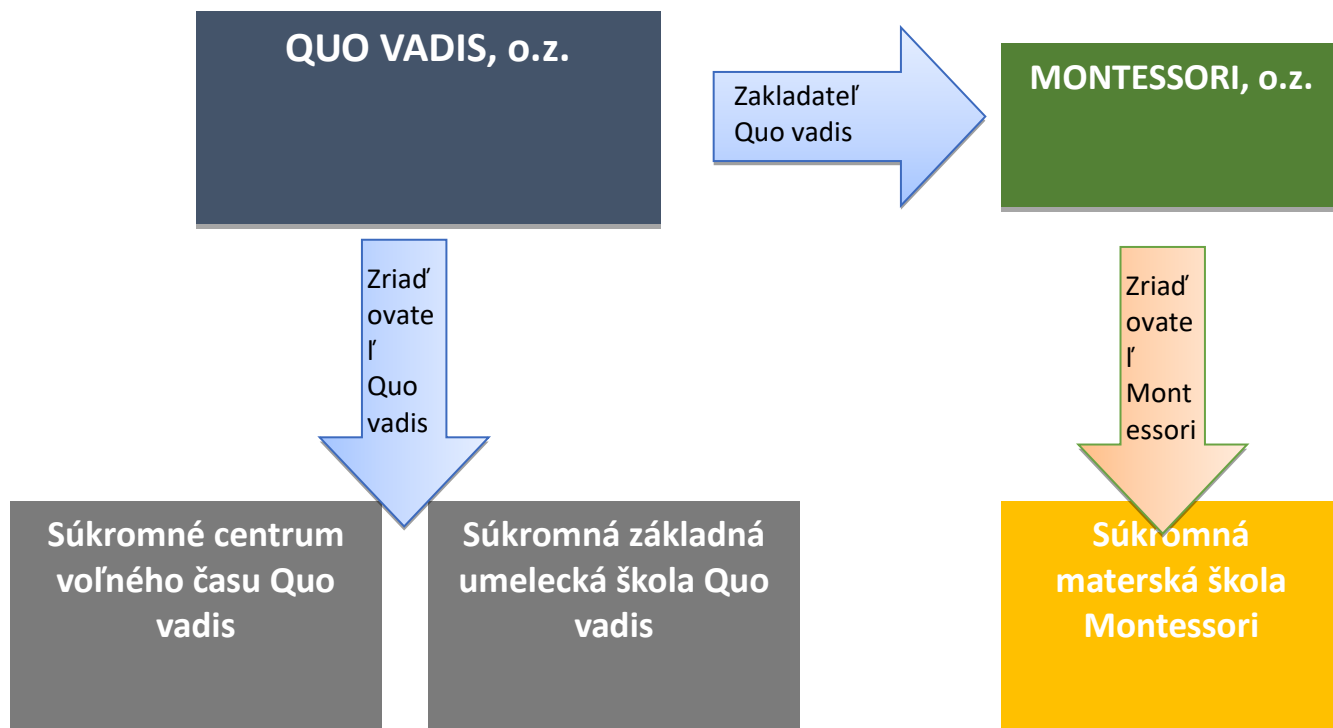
QUO VADIS, o.z.

Zakladateľ Quo vadis

MONTESSORI, o.z.

Zriaďovateľ Quo vadis

Zriaďovateľ Montessori

Súkromné centrum voľného času Quo vadis

Súkromná základná umelecká škola Quo vadis

Súkromná materská škola Montessori